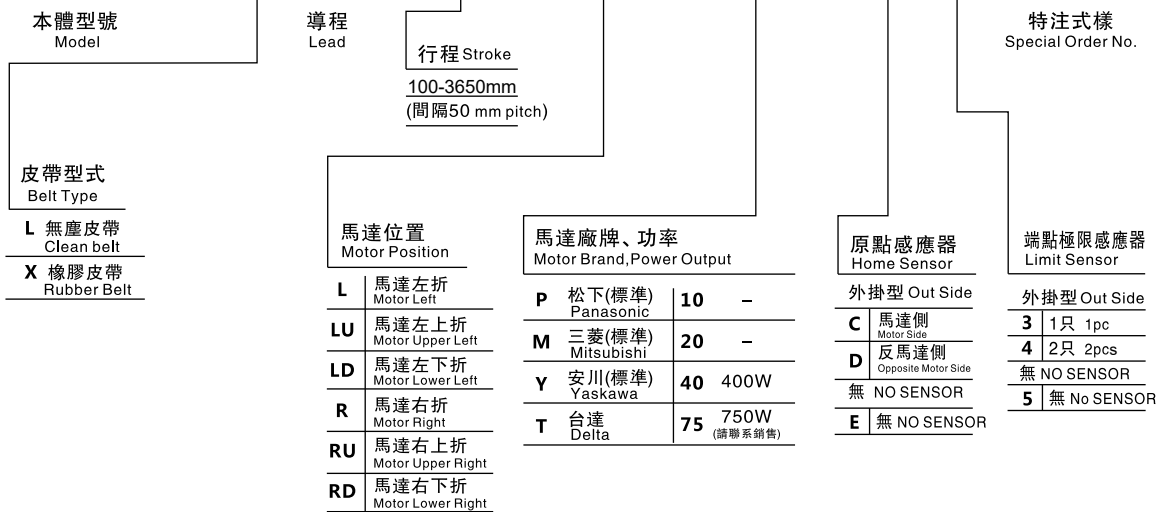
本體型號
Model

導程
Lead

行程 Stroke
100-3650mm
(間隔50 mm pitch)

特注式樣
Special Order No.

皮帶型式
Belt Type

| | |
|---|---|
| L | 無塵皮帶 Clean belt |
| X | 橡膠皮帶 Rubber Belt |

馬達位置
Motor Position

| | |
|---|---|
| L | 馬達左折 Motor Left |
| LU | 馬達左上折 Motor Upper Left |
| LD | 馬達左下折 Motor Lower Left |
| R | 馬達右折 Motor Right |
| RU | 馬達右上折 Motor Upper Right |
| RD | 馬達右下折 Motor Lower Right |

馬達廠牌、功率
Motor Brand, Power Output

| | | | |
|---|---|---|---|
| P | 松下(標準) Panasonic | 10 | – |
| M | 三菱(標準) Mitsubishi | 20 | – |
| Y | 安川(標準) Yaskawa | 40 | 400W |
| T | 台達 Delta | 75 | 750W (請聯系銷售) |

原點感應器
Home Sensor

外掛型 Out Side

| | |
|---|---|
| C | 馬達側 Motor Side |
| D | 反馬達側 Opposite Motor Side |

無 NO SENSOR

| | |
|---|---|
| E | 無 NO SENSOR |

端點極限感應器
Limit Sensor

外掛型 Out Side

| | |
|---|---|
| 3 | 1只 1pc |
| 4 | 2只 2pcs |

無 NO SENSOR

| | |
|---|---|
| 5 | 無 No SENSOR |